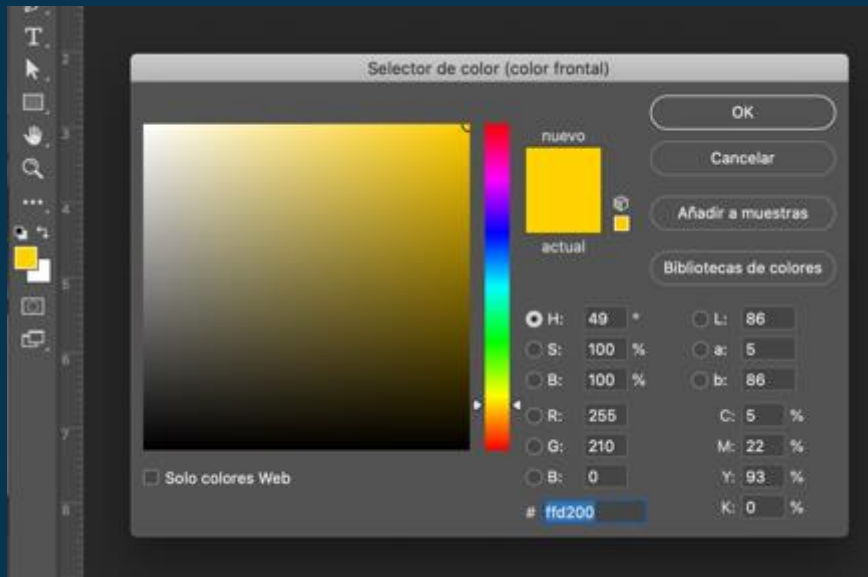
T

2

3

4

5

6

7

8

Selector de color (color frontal)

nuevo

actual

OK

Cancelar

Añadir a muestras

Bibliotecas de colores

H: 49 °

S: 100 %

B: 100 %

R: 255

G: 210

B: 0

L: 86

a: 5

b: 86

C: 5 %

M: 22 %

Y: 93 %

K: 0 %

Solo colores Web

# ffd200